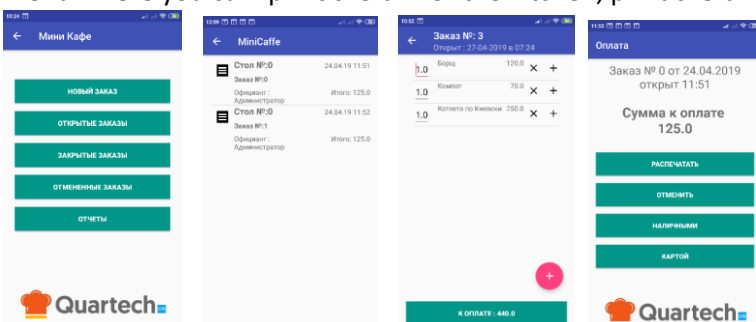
10:24

Мини Кафе

НОВЫЙ ЗАКАЗ

ОТКРЫТЫЕ ЗАКАЗЫ

ЗАКРЫТЫЕ ЗАКАЗЫ

ОТМЕНЕННЫЕ ЗАКАЗЫ

ОТЧЕТЫ

Quartech

12:08

MiniCaffe

Стол №:0 24.04.19 11:51
Заказ №:0
Официант : Администратор Итого: 125.0

Стол №:0 24.04.19 11:52
Заказ №:1
Официант : Администратор Итого: 125.0

15:52

Заказ №: 3
Открыт : 27-04-2019 в 07:24

1.0 Борщ 130.0 × +
1.0 Компот 70.0 × +
1.0 Котлета по Киевски 250.0 × +

+

К ОПЛАТЕ : 440.0

11:53

Оплата

Заказ № 0 от 24.04.2019 открыт 11:51

Сумма к оплате 125.0

РАСПЕЧАТАТЬ

ОТМЕНИТЬ

НАЛИЧНЫМИ

КАРТОЙ

Quartech